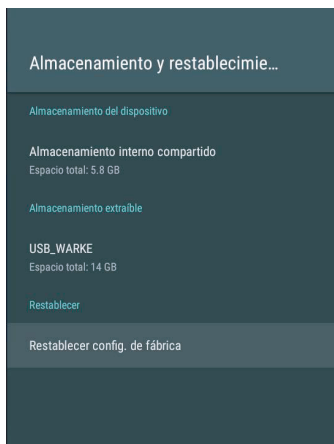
Almacenamiento y restablecimie…

Almacenamiento del dispositivo

Almacenamiento interno compartido
Espacio total: 5.8 GB

Almacenamiento extraíble

USB_WARKE
Espacio total: 14 GB

Restablecer

Restablecer config. de fábrica